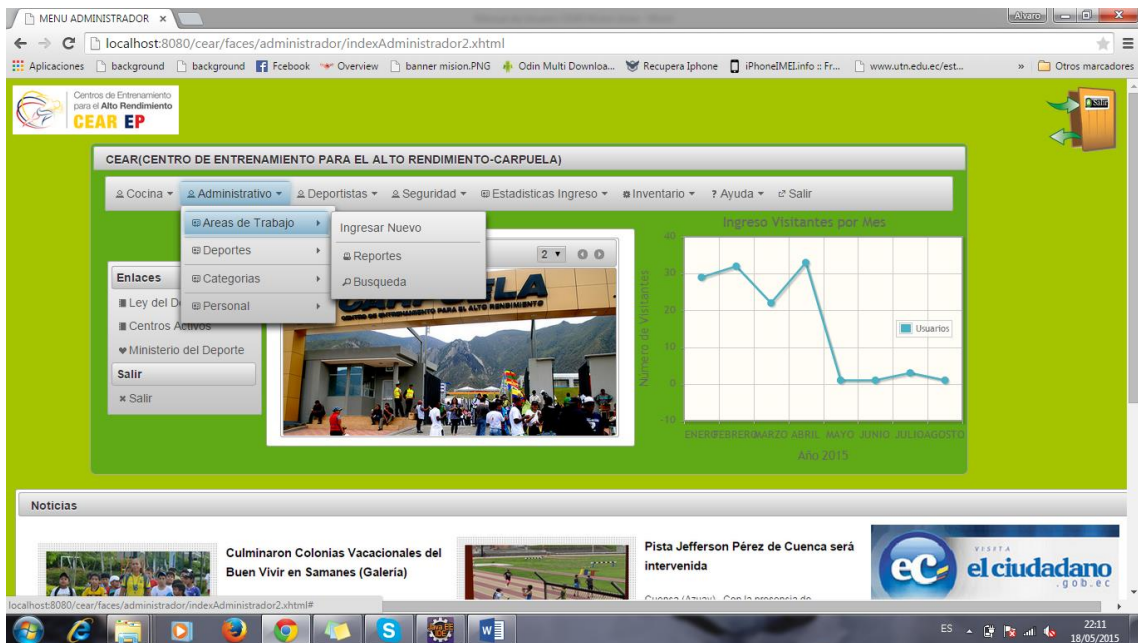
MENU ADMINISTRADOR ×

Alvaro

localhost:8080/cear/faces/administrador/indexAdministrador2.xhtml

Aplicaciones background background Fcebook Overview banner mision.PNG Odin Multi Downloa... Recupera Iphone iPhoneIMEI.info :: Fr... www.utn.edu.ec/est... » Otros marcadores

Centros de Entrenamiento para el Alto Rendimiento
CEAR EP

Salir

CEAR(CENTRO DE ENTRENAMIENTO PARA EL ALTO RENDIMIENTO-CARPUELA)

Cocina ▾ Administrativo ▾ Deportistas ▾ Seguridad ▾ Estadisticas Ingreso ▾ Inventario ▾ ? Ayuda ▾ Salir

Areas de Trabajo
Deportes
Categorias
Personal

Ingresar Nuevo
Reportes
Busqueda

Enlaces
Ley del D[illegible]
Centros Activos
Ministerio del Deporte
Salir
× Salir

2 ▾

CARPUELA
CENTRO DE ENTRENAMIENTO PARA EL ALTO RENDIMIENTO

Ingreso Visitantes por Mes

Numero de Visitantes

40
30
20
10
0
-10

Usuarios

ENERO FEBRERO MARZO ABRIL MAYO JUNIO JULIO AGOSTO

Año 2015

Noticias

Culminaron Colonias Vacacionales del Buen Vivir en Samanes (Galería)

Pista Jefferson Pérez de Cuenca será intervenida

Cuenca (Azuay).- Con la presencia de

VISITA
ec el ciudadano .gob.ec

localhost:8080/cear/faces/administrador/indexAdministrador2.xhtml#

ES 22:11 18/05/2015